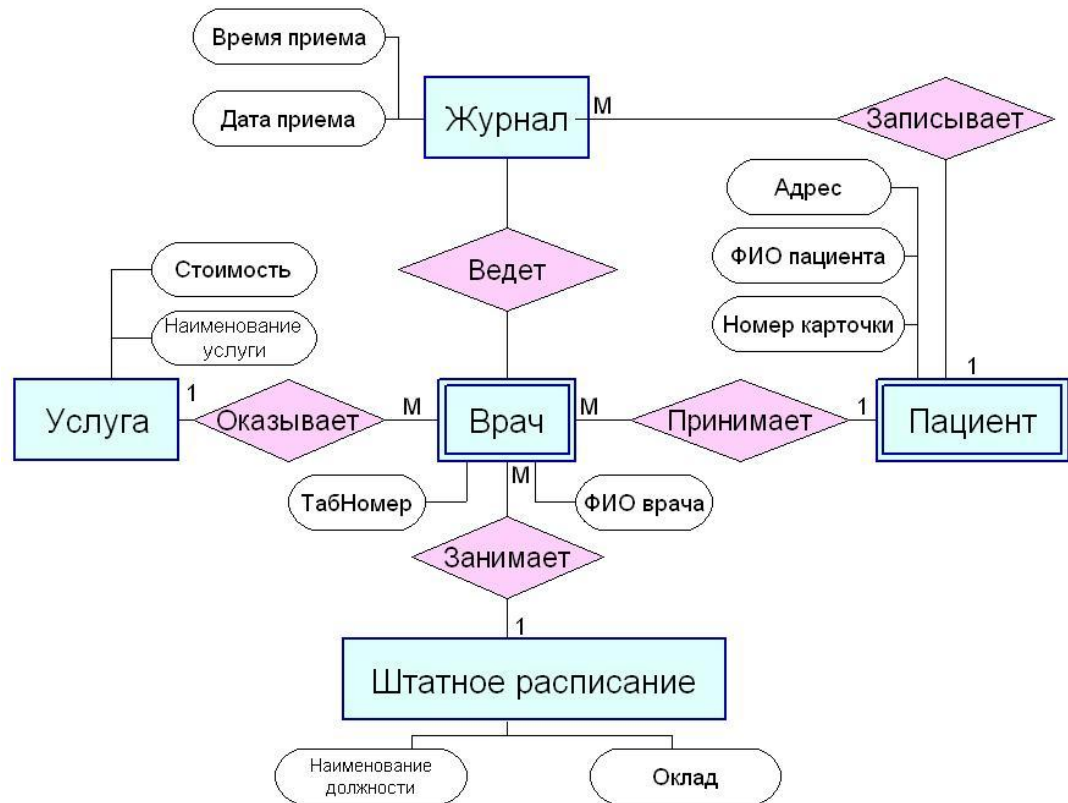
Время приема

Дата приема

Журнал

M

Записывает

Адрес

ФИО пациента

Номер карточки

Ведет

Стоимость

Наименование услуги

1

Услуга

1

Оказывает

M

Врач

M

Принимает

1

Пациент

M

ТабНомер

ФИО врача

Занимает

1

Штатное расписание

Наименование должности

Оклад